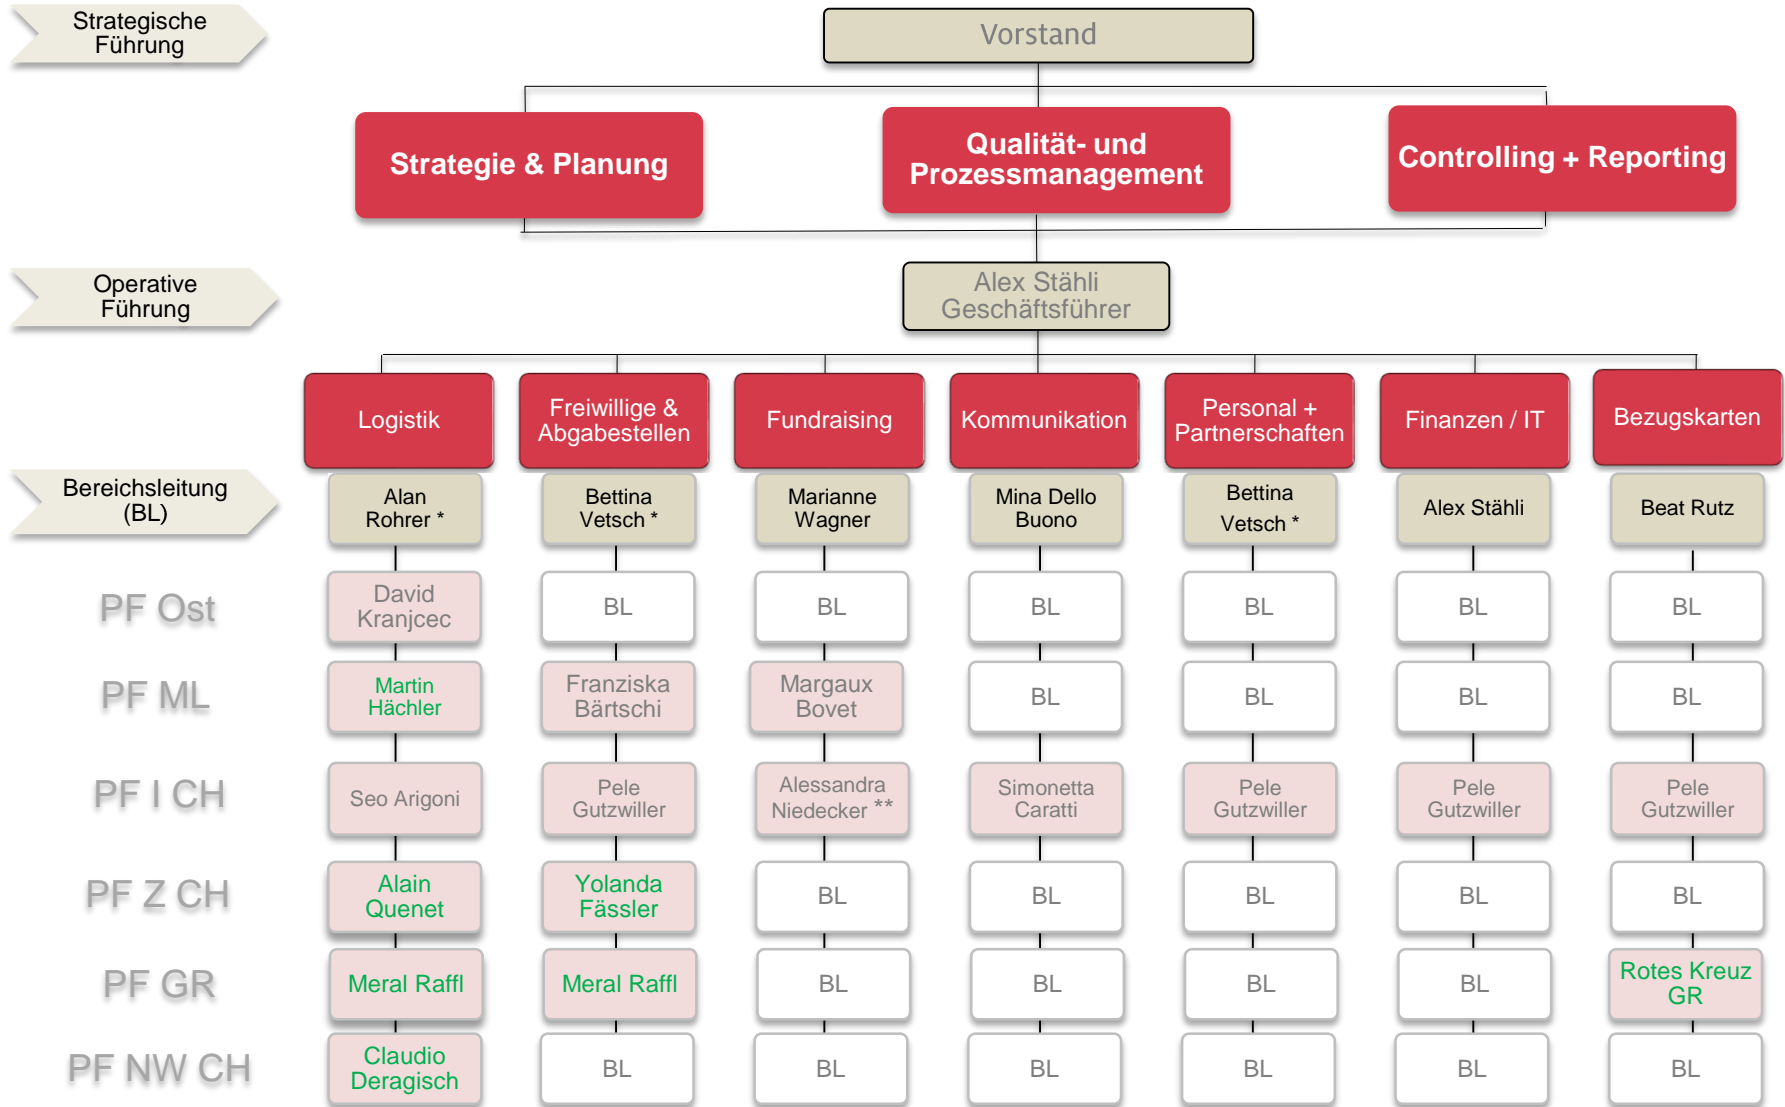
Strategische Führung

Vorstand

Strategie & Planung

Qualität- und Prozessmanagement

Controlling + Reporting

Operative Führung

Alex Stähli Geschäftsführer

Logistik

Freiwillige & Abgabestellen

Fundraising

Kommunikation

Personal + Partnerschaften

Finanzen / IT

Bezugskarten

Bereichsleitung (BL)

Alan Rohrer *

Bettina Vetsch *

Marianne Wagner

Mina Dello Buono

Bettina Vetsch *

Alex Stähli

Beat Rutz

PF Ost

David Kranjcec

BL

BL

BL

BL

BL

BL

PF ML

Martin Hächler

Franziska Bärtschi

Margaux Bovet

BL

BL

BL

BL

PF I CH

Seo Arigoni

Pele Gutzwiller

Alessandra Niedecker **

Simonetta Caratti

Pele Gutzwiller

Pele Gutzwiller

Pele Gutzwiller

PF Z CH

Alain Quenet

Yolanda Fässler

BL

BL

BL

BL

BL

PF GR

Meral Raffl

Meral Raffl

BL

BL

BL

BL

Rotes Kreuz GR

PF NW CH

Claudio Deragisch

BL

BL

BL

BL

BL

BL